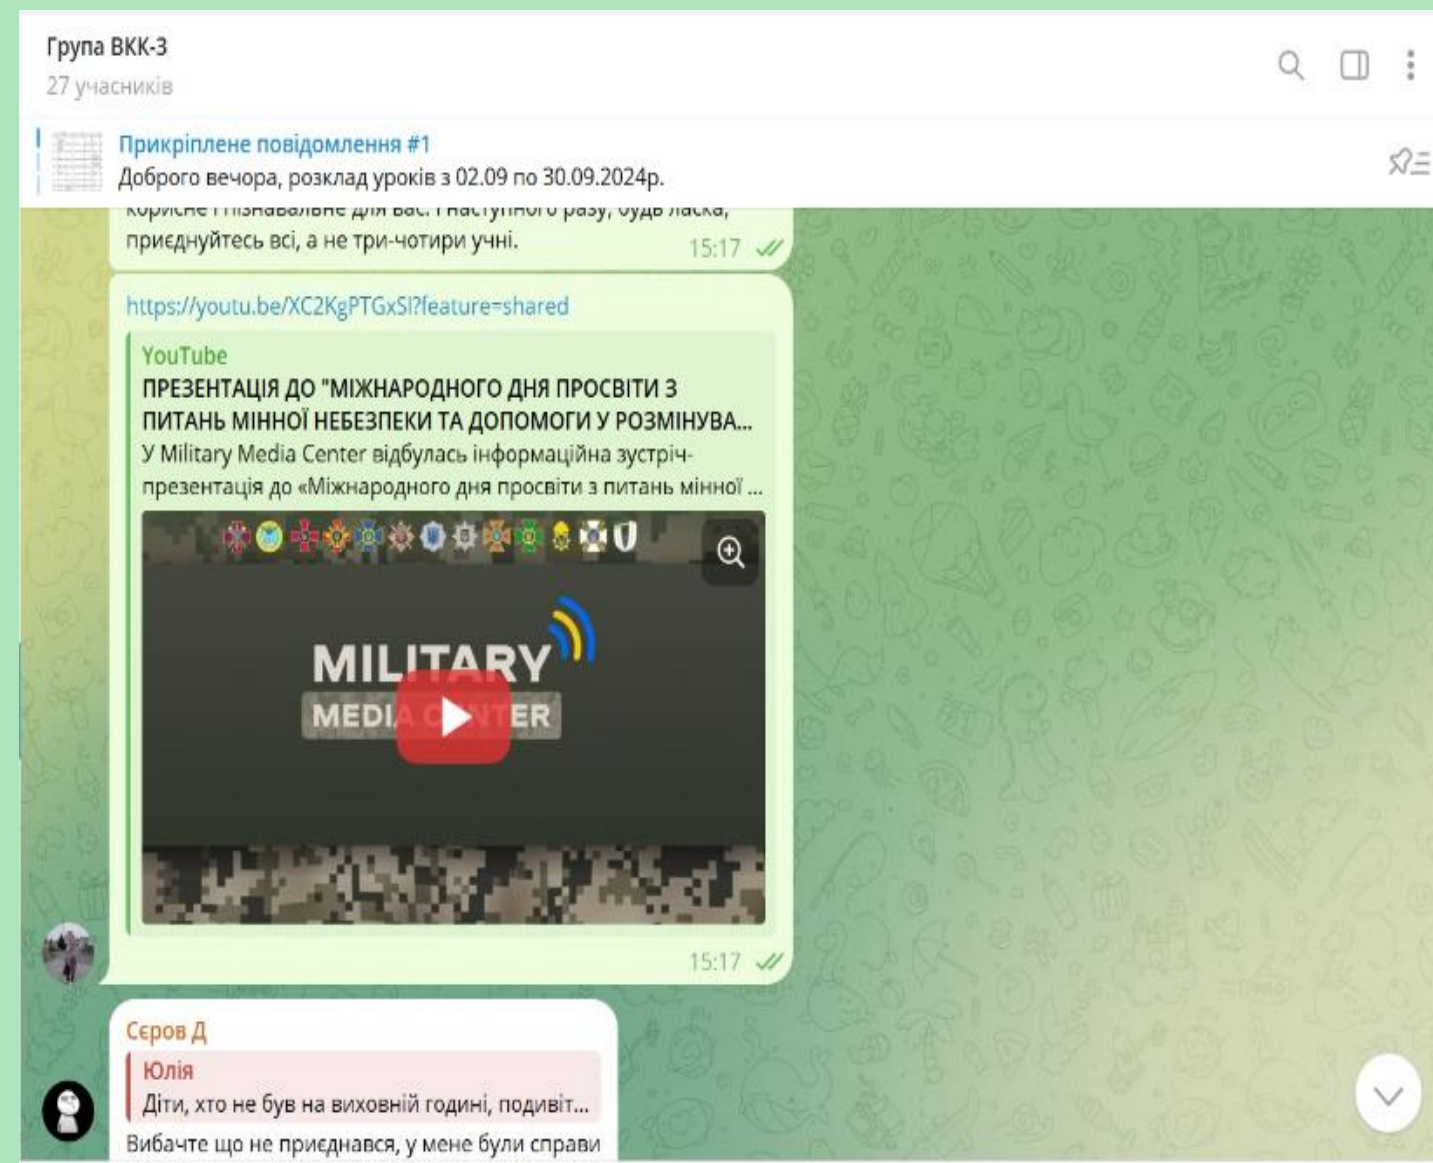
Група ВКК-3
27 учасників

Прикріплене повідомлення #1
Доброго вечора, розклад уроків з 02.09 по 30.09.2024р.

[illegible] приєднуйтесь всі, а не три-чотири учні.
15:17

https://youtu.be/XC2KgPTGxSI?feature=shared
YouTube
ПРЕЗЕНТАЦІЯ ДО "МІЖНАРОДНОГО ДНЯ ПРОСВІТИ З ПИТАНЬ МІННОЇ НЕБЕЗПЕКИ ТА ДОПОМОГИ У РОЗМІНУВА...
У Military Media Center відбулась інформаційна зустріч-презентація до «Міжнародного дня просвіти з питань мінної ...
MILITARY MEDIA CENTER
15:17

Сєров Д
Юлія
Діти, хто не був на виховній годині, подивіт...
Вибачте що не приєднався, у мене були справи